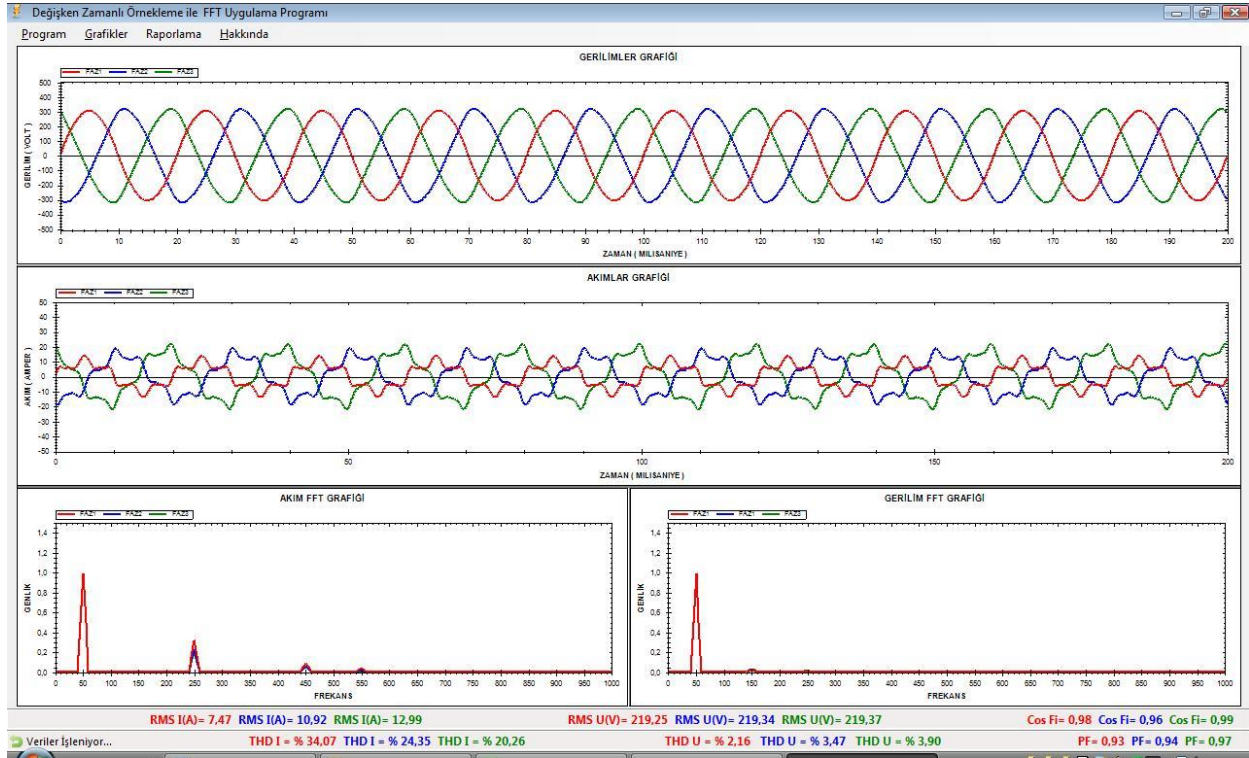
Değişken Zamanlı Örnekleme ile FFT Uygulama Programı

Program Grafikler Raporlama Hakkında

GERİLİMLER GRAFİĞİ

FAZ1 FAZ2 FAZ3

GERİLİM ( VOLT )

500 400 300 200 100 0 -100 -200 -300 -400 -500

0 10 20 30 40 50 60 70 80 90 100 110 120 130 140 150 160 170 180 190 200

ZAMAN ( MILISANIYE )

AKIMLAR GRAFİĞİ

FAZ1 FAZ2 FAZ3

AKIM ( AMPER )

50 40 30 20 10 0 -10 -20 -30 -40 -50

0 50 100 150 200

ZAMAN ( MILISANIYE )

AKIM FFT GRAFİĞİ

FAZ1 FAZ2 FAZ3

GENLIK

1,4 1,2 1,0 0,8 0,6 0,4 0,2 0,0

0 50 100 150 200 250 300 350 400 450 500 550 600 650 700 750 800 850 900 950 1000

FREKANS

GERİLİM FFT GRAFİĞİ

FAZ1 FAZ2 FAZ3

GENLIK

1,4 1,2 1,0 0,8 0,6 0,4 0,2 0,0

0 50 100 150 200 250 300 350 400 450 500 550 600 650 700 750 800 850 900 950 1000

FREKANS

RMS I(A)= 7,47 RMS I(A)= 10,92 RMS I(A)= 12,99 RMS U(V)= 219,25 RMS U(V)= 219,34 RMS U(V)= 219,37 Cos Fi= 0,98 Cos Fi= 0,96 Cos Fi= 0,99

Veriler İşleniyor... THD I = % 34,07 THD I = % 24,35 THD I = % 20,26 THD U = % 2,16 THD U = % 3,47 THD U = % 3,90 PF= 0,93 PF= 0,94 PF= 0,97